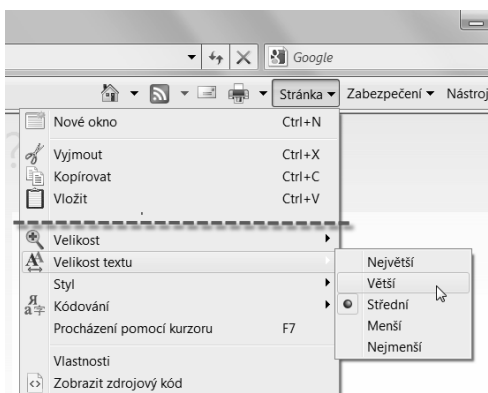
Google

Stránka ▾ Zabezpečení ▾ Nástroj

Nové okno Ctrl+N

Vyjmout Ctrl+X
Kopírovat Ctrl+C
Vložit Ctrl+V

Velikost
Velikost textu
Styl
Kódování
Procházení pomocí kurzoru F7

Vlastnosti
Zobrazit zdrojový kód

Největší
Větší
Střední
Menší
Nejmenší